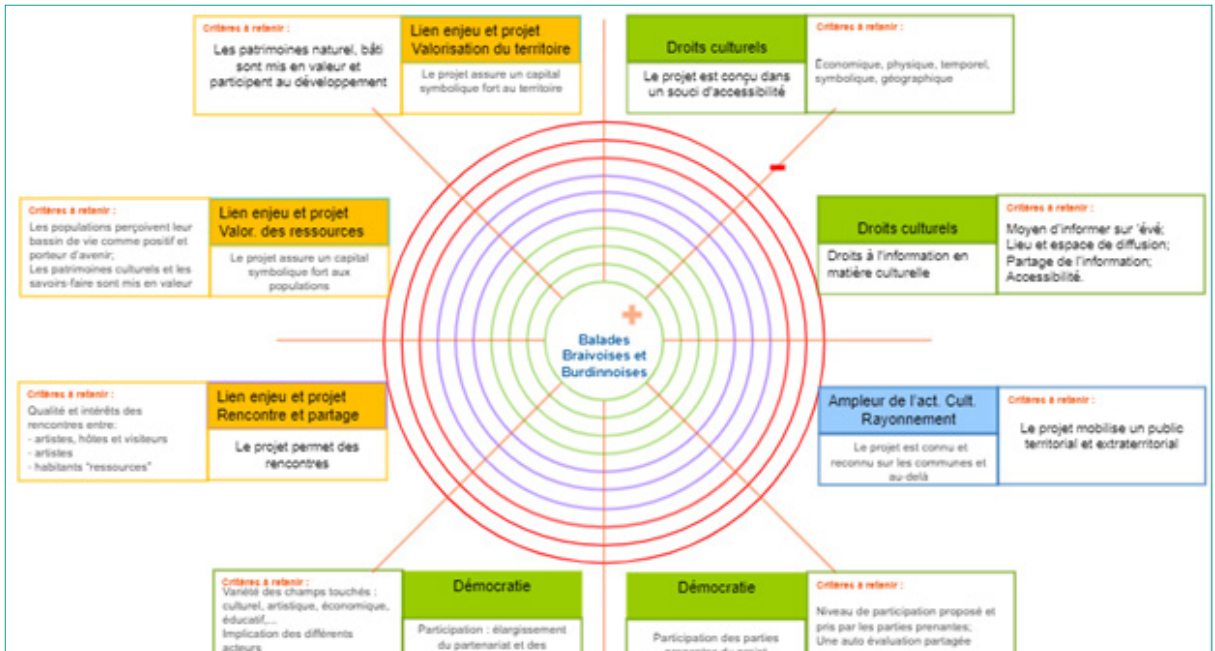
Critères à retenir :
Les patrimoines naturel, bâti sont mis en valeur et participent au développement

Lien enjeu et projet
Valorisation du territoire

Le projet assure un capital symbolique fort au territoire

Droits culturels

Le projet est conçu dans un souci d'accessibilité

Critères à retenir :
Economique, physique, temporel, symbolique, géographique

−

Critères à retenir :
Les populations perçoivent leur bassin de vie comme positif et porteur d'avenir;
Les patrimoines culturels et les savoirs-faire sont mis en valeur

Lien enjeu et projet
Valor. des ressources

Le projet assure un capital symbolique fort aux populations

Droits culturels

Droits à l'information en matière culturelle

Critères à retenir :
Moyen d'informer sur 'évé;
Lieu et espace de diffusion;
Partage de l'information;
Accessibilité.

+

Balades Braivoises et Burdinnoises

Critères à retenir :
Qualité et intérêts des rencontres entre:
- artistes, hôtes et visiteurs
- artistes
- habitants "ressources"

Lien enjeu et projet
Rencontre et partage

Le projet permet des rencontres

Ampleur de l'act. Cult.
Rayonnement

Le projet est connu et reconnu sur les communes et au-delà

Critères à retenir :
Le projet mobilise un public territorial et extraterritorial

Critères à retenir :
Variété des champs touchés : culturel, artistique, économique, éducatif,...
Implication des différents acteurs

Démocratie

Participation : élargissement du partenariat et des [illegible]

Démocratie

Participation des parties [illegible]

Critères à retenir :
Niveau de participation proposé et pris par les parties prenantes;
Une auto évaluation partagée